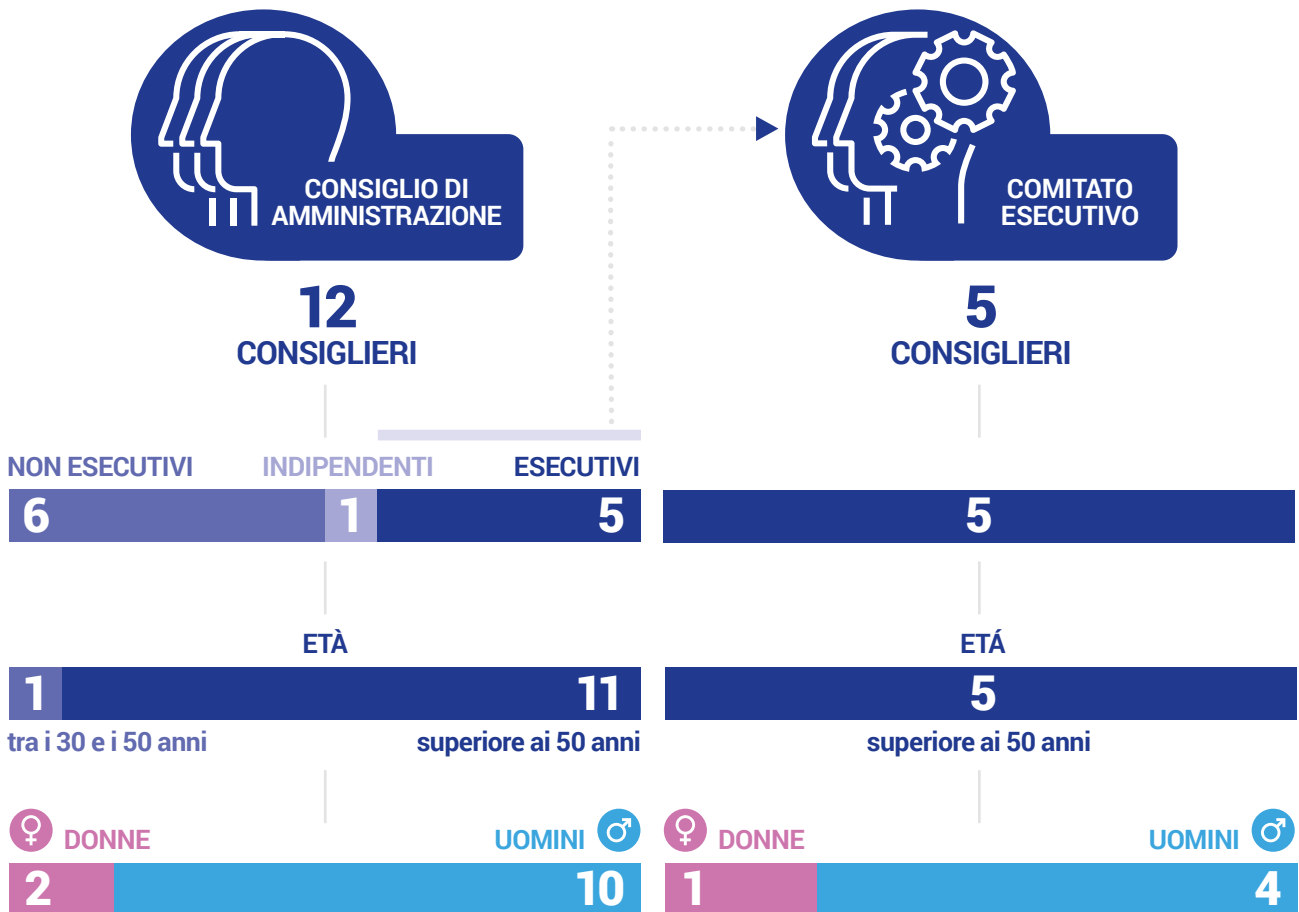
CONSIGLIO DI AMMINISTRAZIONE

12
CONSIGLIERI

COMITATO ESECUTIVO

5
CONSIGLIERI

NON ESECUTIVI | INDIPENDENTI | ESECUTIVI
6 | 1 | 5

5

ETÀ
1 | 11
tra i 30 e i 50 anni | superiore ai 50 anni

ETÁ
5
superiore ai 50 anni

♀ DONNE | UOMINI ♂
2 | 10

♀ DONNE | UOMINI ♂
1 | 4